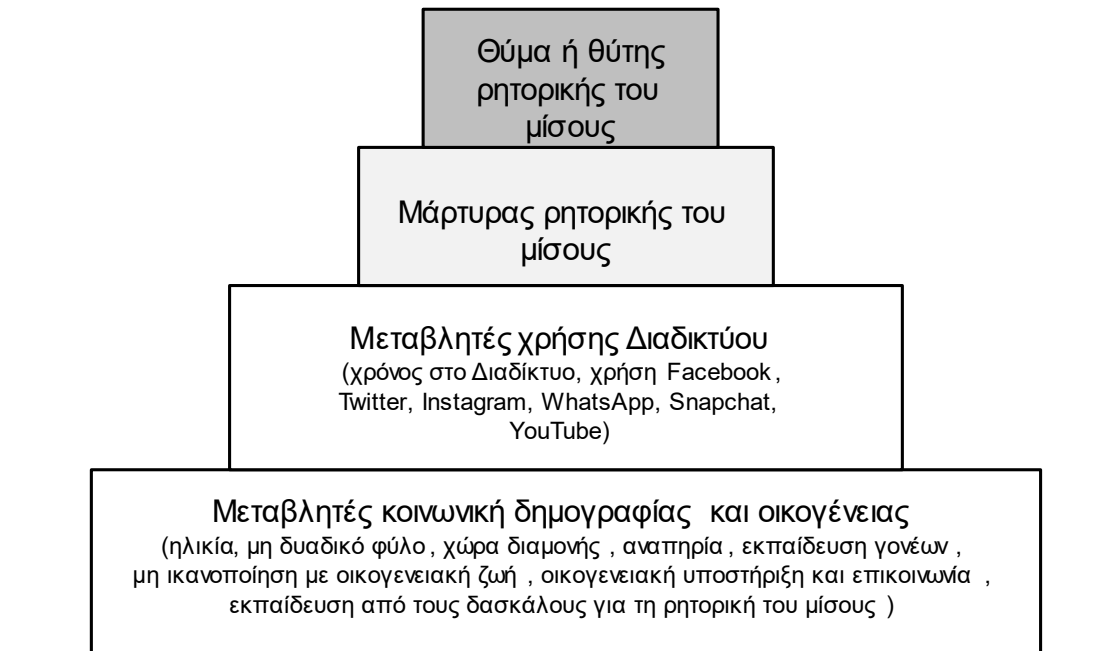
Θύμα ή θύτης ρητορικής του μίσους

Μάρτυρας ρητορικής του μίσους

Μεταβλητές χρήσης Διαδικτύου
(χρόνος στο Διαδίκτυο, χρήση Facebook, Twitter, Instagram, WhatsApp, Snapchat, YouTube)

Μεταβλητές κοινωνική δημογραφίας και οικογένειας
(ηλικία, μη δυαδικό φύλο, χώρα διαμονής, αναπηρία, εκπαίδευση γονέων, μη ικανοποίηση με οικογενειακή ζωή, οικογενειακή υποστήριξη και επικοινωνία, εκπαίδευση από τους δασκάλους για τη ρητορική του μίσους)